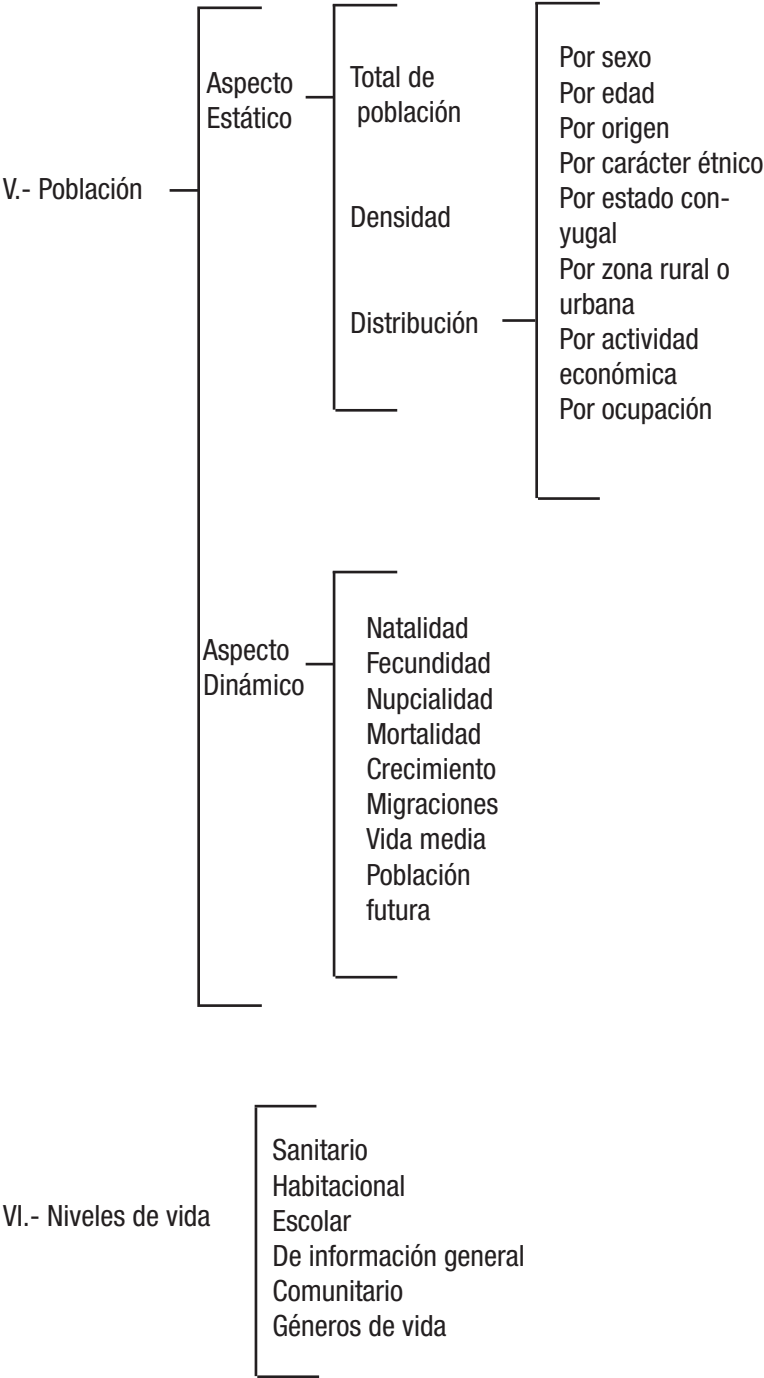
V.- Población

Aspecto Estático

Total de población

Densidad

Distribución

Por sexo
Por edad
Por origen
Por carácter étnico
Por estado conyugal
Por zona rural o urbana
Por actividad económica
Por ocupación

Aspecto Dinámico

Natalidad
Fecundidad
Nupcialidad
Mortalidad
Crecimiento
Migraciones
Vida media
Población futura

VI.- Niveles de vida

Sanitario
Habitacional
Escolar
De información general
Comunitario
Géneros de vida